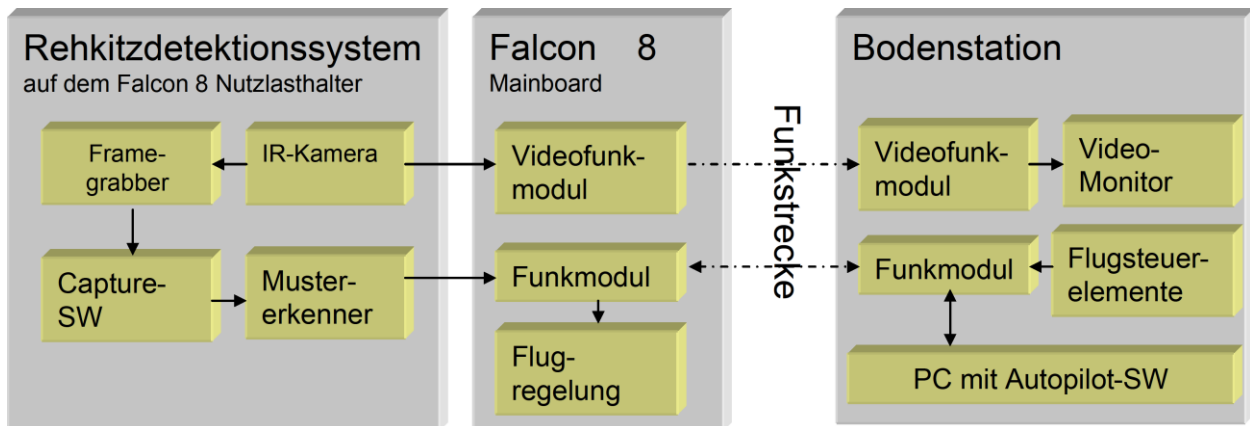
Rehkitzdetektionssystem
auf dem Falcon 8 Nutzlasthalter

Framegrabber

IR-Kamera

Capture-SW

Mustererkenner

Falcon 8
Mainboard

Videofunkmodul

Funkmodul

Flugregelung

Funkstrecke

Bodenstation

Videofunkmodul

Video-Monitor

Funkmodul

Flugsteuerelemente

PC mit Autopilot-SW